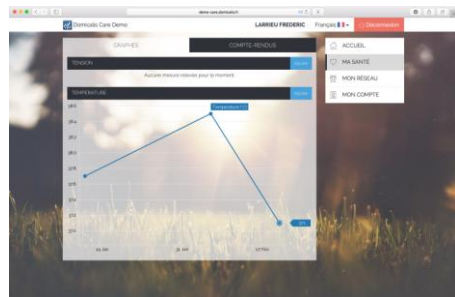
Domicalis Care Demo

LARRIEU FREDERIC

Français

Déconnexion

GRAPHES

COMPTE-RENDUS

TENSION

Aucune mesure relevée pour le moment.

TEMPERATURE

Température (°C)

ACCUEIL

MA SANTÉ

MON RÉSEAU

MON COMPTE